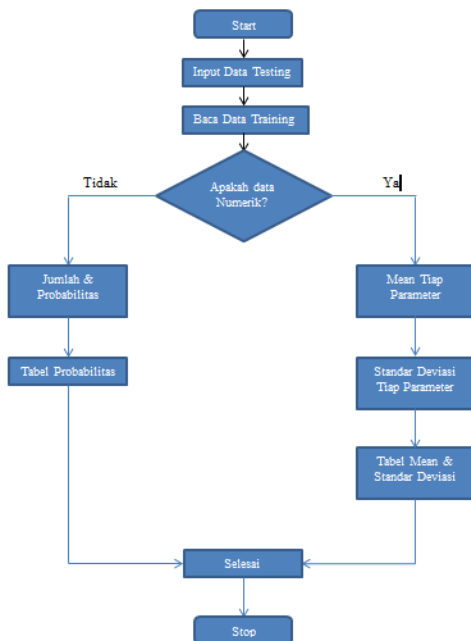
Start

Input Data Testing

Baca Data Training

Tidak

Apakah data Numerik?

Ya

Jumlah & Probabilitas

Tabel Probabilitas

Mean Tiap Parameter

Standar Deviasi Tiap Parameter

Tabel Mean & Standar Deviasi

Selesai

Stop